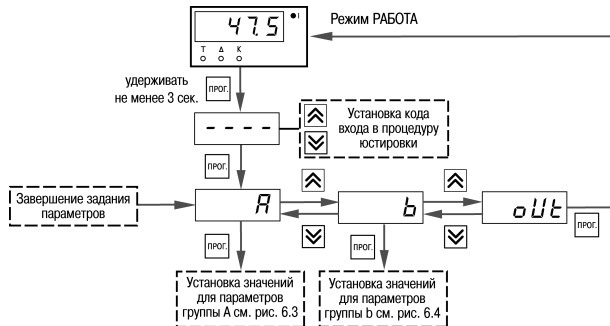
47.5

Т Δ К

Режим РАБОТА

удерживать не менее 3 сек.

прог.

- - - -

Установка кода входа в процедуру юстировки

прог.

Завершение задания параметров

A

b

oUt

прог.

прог.

прог.

Установка значений для параметров группы А см. рис. 6.3

Установка значений для параметров группы b см. рис. 6.4